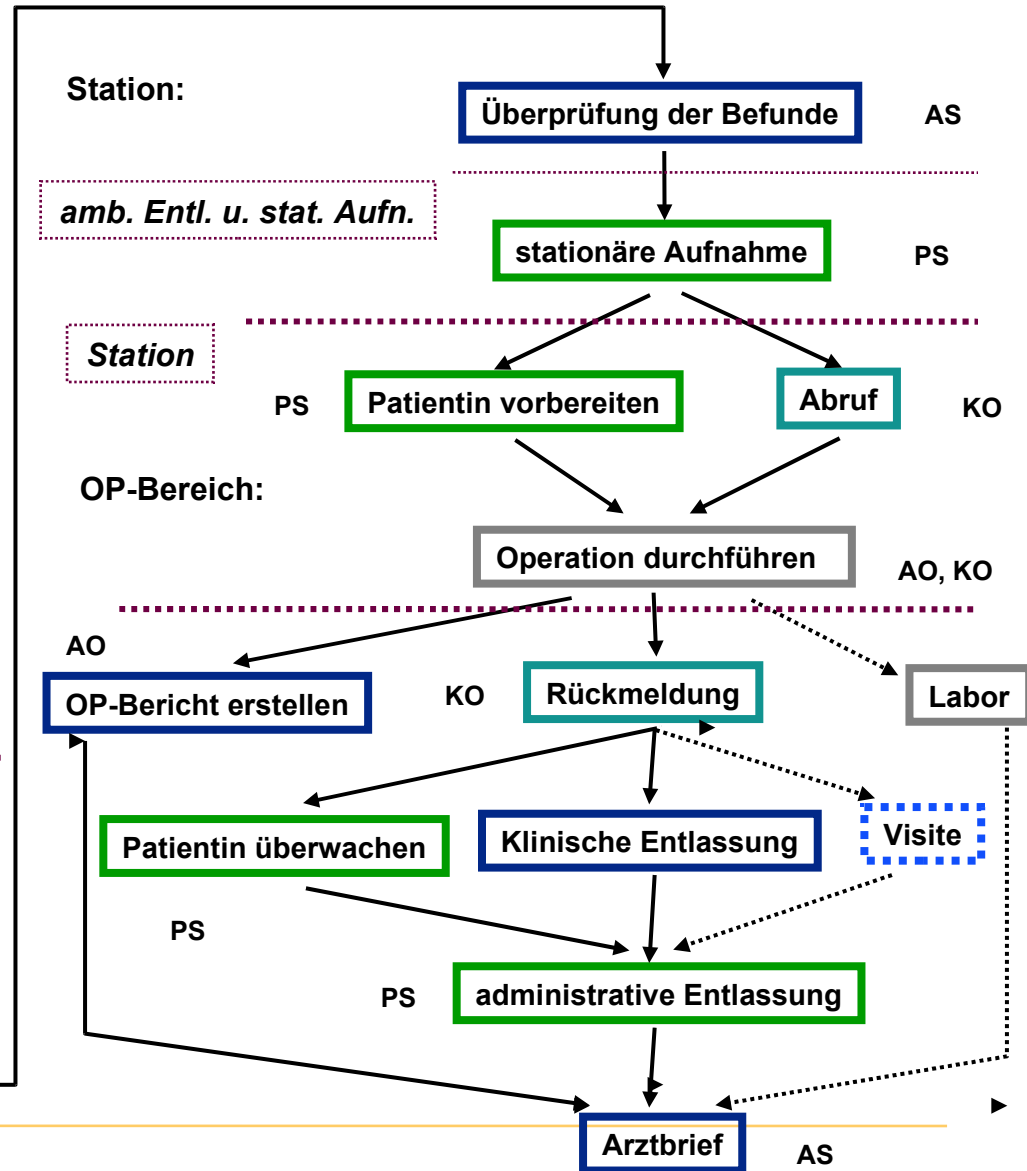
Station:

Überprüfung der Befunde

AS

amb. Entl. u. stat. Aufn.

stationäre Aufnahme

PS

Station

PS

Patientin vorbereiten

Abruf

KO

OP-Bereich:

Operation durchführen

AO, KO

AO

OP-Bericht erstellen

KO

Rückmeldung

Labor

Patientin überwachen

Klinische Entlassung

Visite

PS

PS

administrative Entlassung

Arztbrief

AS